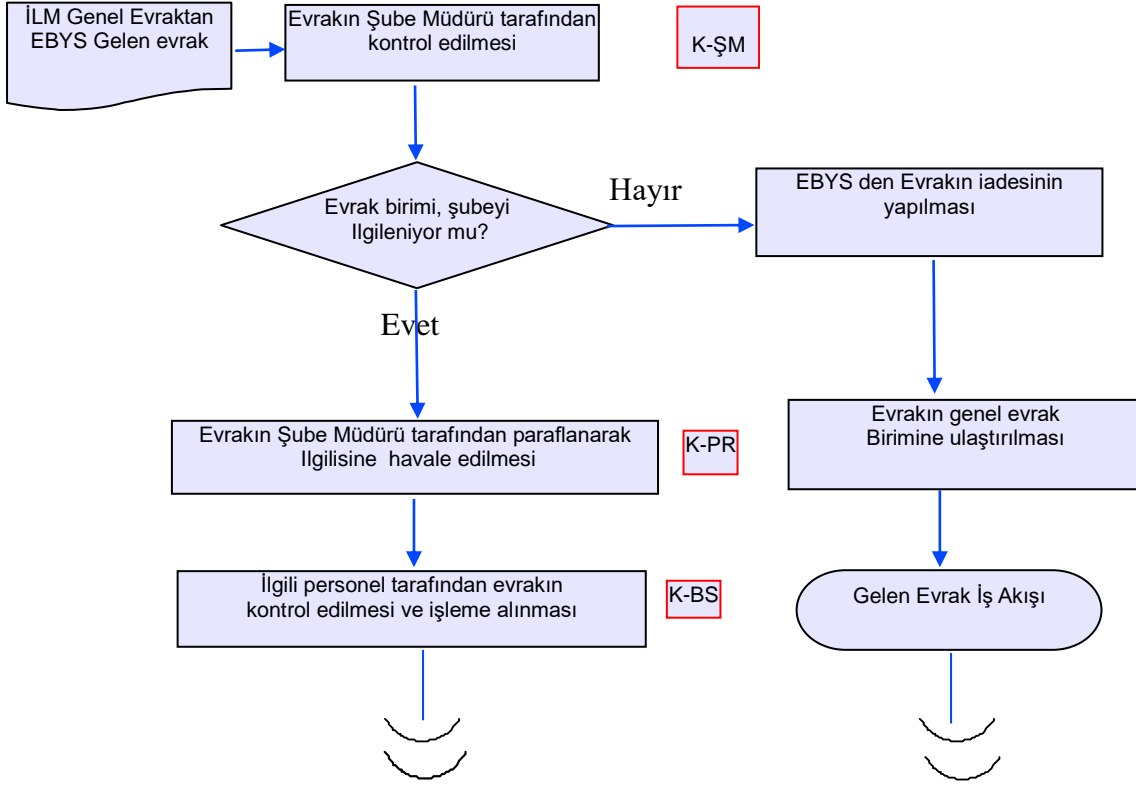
İLM Genel Evraktan EBYS Gelen evrak

Evrakın Şube Müdürü tarafından kontrol edilmesi

K-ŞM

Evrak birimi, şubeyi Ilgileniyor mu?

Hayır

EBYS den Evrakın iadesinin yapılması

Evet

Evrakın Şube Müdürü tarafından paraflanarak Ilgilisine havale edilmesi

K-PR

Evrakın genel evrak Birimine ulaştırılması

İlgili personel tarafından evrakın kontrol edilmesi ve işleme alınması

K-BS

Gelen Evrak İş Akışı